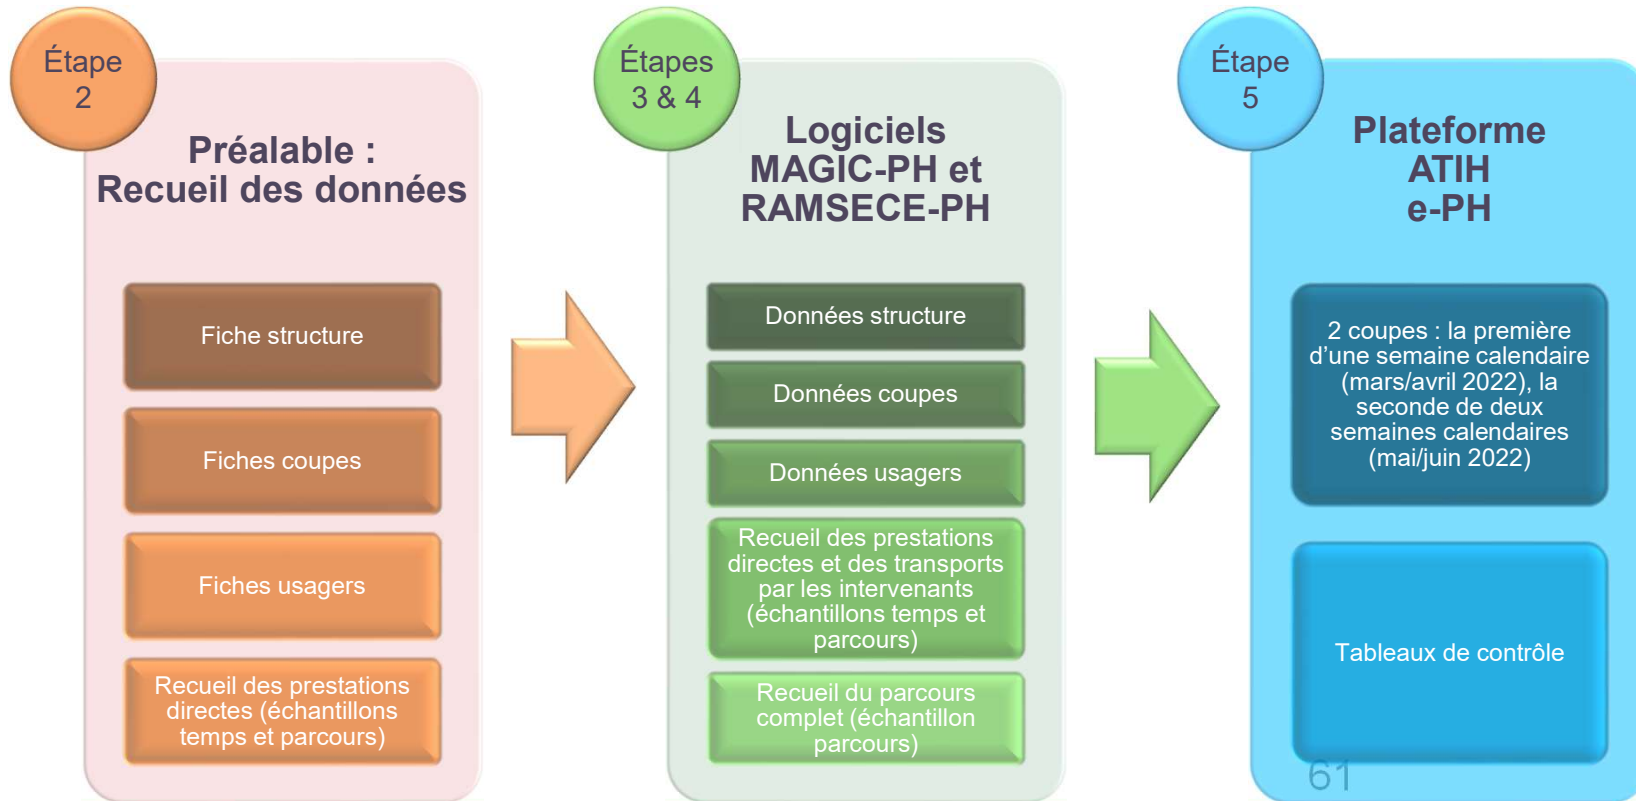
Étape 2

Préalable : Recueil des données

Fiche structure

Fiches coupes

Fiches usagers

Recueil des prestations directes (échantillons temps et parcours)

Étapes 3 & 4

Logiciels MAGIC-PH et RAMSECE-PH

Données structure

Données coupes

Données usagers

Recueil des prestations directes et des transports par les intervenants (échantillons temps et parcours)

Recueil du parcours complet (échantillon parcours)

Étape 5

Plateforme ATIH e-PH

2 coupes : la première d'une semaine calendaire (mars/avril 2022), la seconde de deux semaines calendaires (mai/juin 2022)

Tableaux de contrôle

61